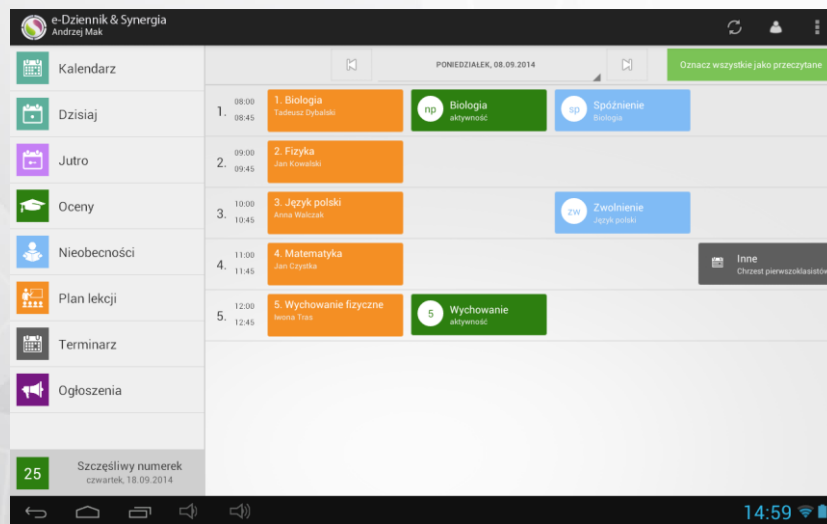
e-Dziennik & Synergia
Andrzej Mak

Kalendarz
Dzisiaj
Jutro
Oceny
Nieobecności
Plan lekcji
Terminarz
Ogłoszenia

25 Szczęśliwy numerek
czwartek, 18.09.2014

PONIEDZIAŁEK, 08.09.2014

Oznacz wszystkie jako przeczytane

1. 08:00 08:45 1. Biologia Tadeusz Dybalski
np Biologia aktywność
sp Spóźnienie Biologia

2. 09:00 09:45 2. Fizyka Jan Kowalski

3. 10:00 10:45 3. Język polski Anna Walczak
zw Zwolnienie Język polski

4. 11:00 11:45 4. Matematyka Jan Czystka
Inne Chrzest pierwszoklasistów

5. 12:00 12:45 5. Wychowanie fizyczne Iwona Tras
5 Wychowanie aktywność

14:59